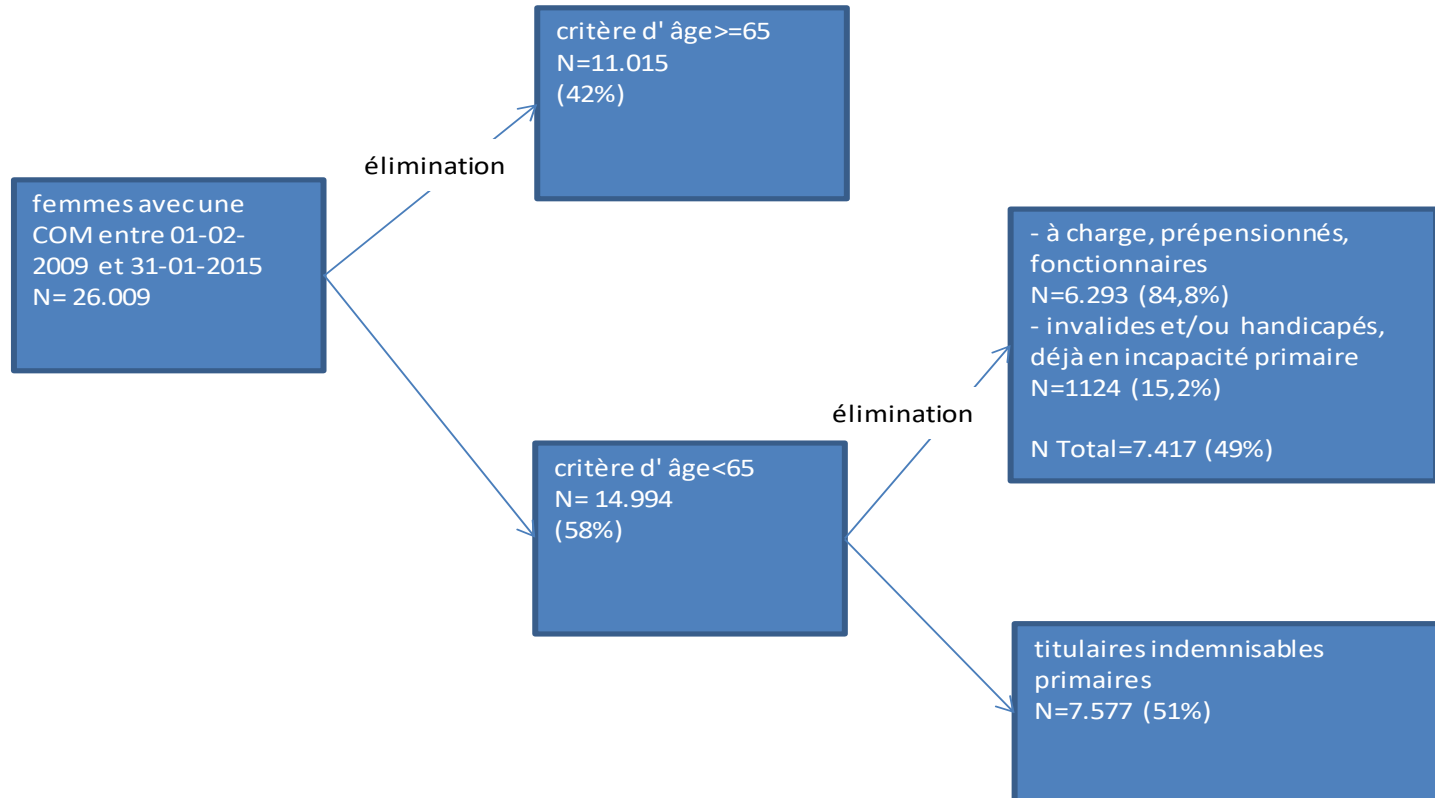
femmes avec une COM entre 01-02-2009 et 31-01-2015
N= 26.009

élimination

critère d' âge>=65
N=11.015
(42%)

critère d' âge<65
N= 14.994
(58%)

élimination

- à charge, prépensionnés, fonctionnaires
N=6.293 (84,8%)
- invalides et/ou handicapés, déjà en incapacité primaire
N=1124 (15,2%)

N Total=7.417 (49%)

titulaires indemnisables primaires
N=7.577 (51%)